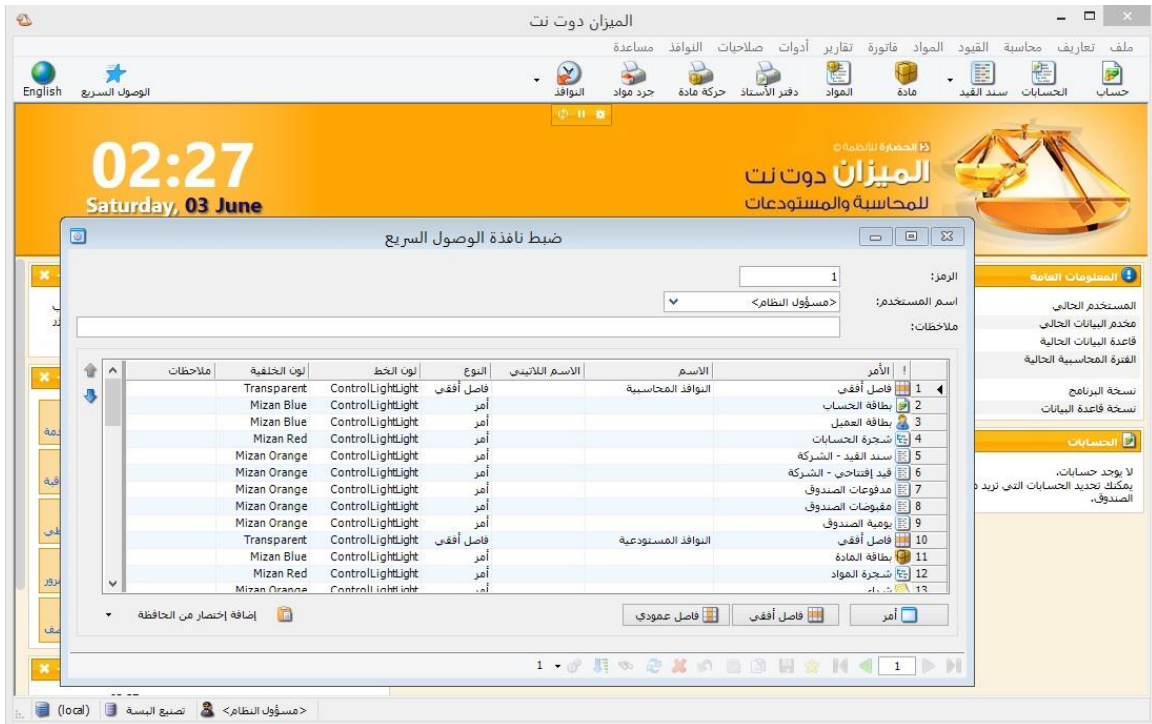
الميزان دوت نت

ملف تعاريف محاسبة القيود المواد فاتورة تقارير أدوات صلاحيات النوافذ مساعدة

حساب الحسابات سند القيد مادة المواد دفتر الأستاذ حركة مادة جرد مواد النوافذ الوصول السريع English

02:27
Saturday, 03 June

الحضارة للأنظمة
الميزان دوت نت
للمحاسبة والمستودعات

ضبط نافذة الوصول السريع

الرمز: 1
اسم المستخدم: <مسؤول النظام>
ملاحظات:

| ! | الأمر | الاسم | الاسم اللاتيني | النوع | لون الخط | لون الخلفية | ملاحظات |
|---|---|---|---|---|---|---|---|
| 1 | فاصل أفقي | النوافذ المحاسبية | | فاصل أفقي | ControlLightLight | Transparent | |
| 2 | بطاقة الحساب | | | أمر | ControlLightLight | Mizan Blue | |
| 3 | بطاقة العميل | | | أمر | ControlLightLight | Mizan Blue | |
| 4 | شجرة الحسابات | | | أمر | ControlLightLight | Mizan Red | |
| 5 | سند القيد - الشركة | | | أمر | ControlLightLight | Mizan Orange | |
| 6 | قيد إفتتاحي - الشركة | | | أمر | ControlLightLight | Mizan Orange | |
| 7 | مدفوعات الصندوق | | | أمر | ControlLightLight | Mizan Orange | |
| 8 | مقبوضات الصندوق | | | أمر | ControlLightLight | Mizan Orange | |
| 9 | يومية الصندوق | | | أمر | ControlLightLight | Mizan Orange | |
| 10 | فاصل أفقي | النوافذ المستودعية | | فاصل أفقي | ControlLightLight | Transparent | |
| 11 | بطاقة المادة | | | أمر | ControlLightLight | Mizan Blue | |
| 12 | شجرة المواد | | | أمر | ControlLightLight | Mizan Red | |
| 13 | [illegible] | | | أمر | ControlLightLight | Mizan Orange | |

أمر فاصل أفقي فاصل عمودي إضافة إختصار من الحافظة

1

المعلومات العامة
المستخدم الحالي
مخدم البيانات الحالي
قاعدة البيانات الحالية
الفترة المحاسبية الحالية
نسخة البرنامج
نسخة قاعدة البيانات

الحسابات
لا يوجد حسابات.
يمكنك تحديد الحسابات التي تريد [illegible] الصندوق.

<مسؤول النظام> تصنيع البسة (local)